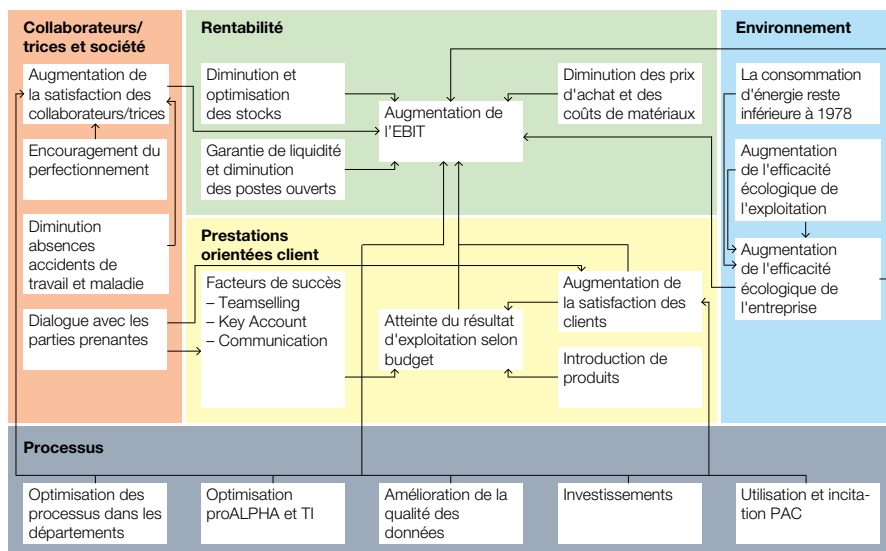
Collaborateurs/trices et société

Augmentation de la satisfaction des collaborateurs/trices

Encouragement du perfectionnement

Diminution absences accidents de travail et maladie

Dialogue avec les parties prenantes

Rentabilité

Diminution et optimisation des stocks

Augmentation de l'EBIT

Diminution des prix d'achat et des coûts de matériaux

Garantie de liquidité et diminution des postes ouverts

Prestations orientées client

Facteurs de succès
– Teamselling
– Key Account
– Communication

Atteinte du résultat d'exploitation selon budget

Augmentation de la satisfaction des clients

Introduction de produits

Environnement

La consommation d'énergie reste inférieure à 1978

Augmentation de l'efficacité écologique de l'exploitation

Augmentation de l'efficacité écologique de l'entreprise

Processus

Optimisation des processus dans les départements

Optimisation proALPHA et TI

Amélioration de la qualité des données

Investissements

Utilisation et incitation PAC